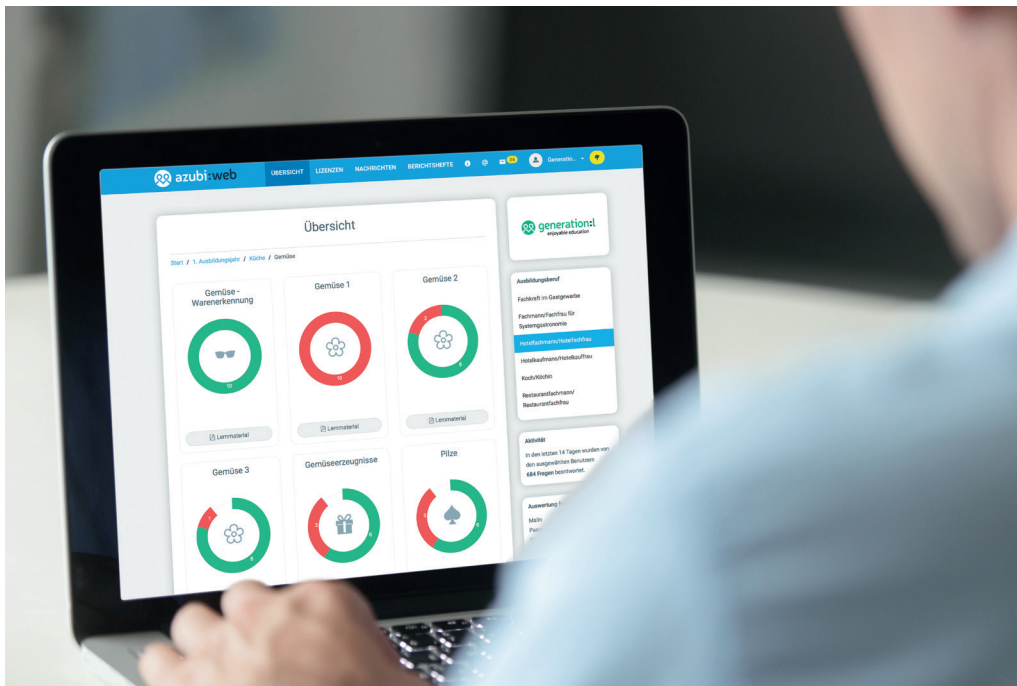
azubi:web

ÜBERSICHT LIZENZEN NACHRICHTEN BERICHTSHEFTE

Generation...

Übersicht

Start / 1. Ausbildungsjahr / Küche / Gemüse

Gemüse - Warenerkennung

10

Lernmaterial

Gemüse 1

10

Lernmaterial

Gemüse 2

3

8

Lernmaterial

Gemüse 3

Gemüseerzeugnisse

3

6

Pilze

5

6

generation:l
enjoyable education

Ausbildungsberuf

Fachkraft im Gastgewerbe

Fachmann/Fachfrau für Systemgastronomie

Hotelfachmann/Hotelfachfrau

Hotelkaufmann/Hotelkauffrau

Koch/Köchin

Restaurantfachmann/ Restaurantfachfrau

Aktivität

In den letzten 14 Tagen wurden von den ausgewählten Benutzern 684 Fragen beantwortet.

Auswertung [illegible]

Mein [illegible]

Pers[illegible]